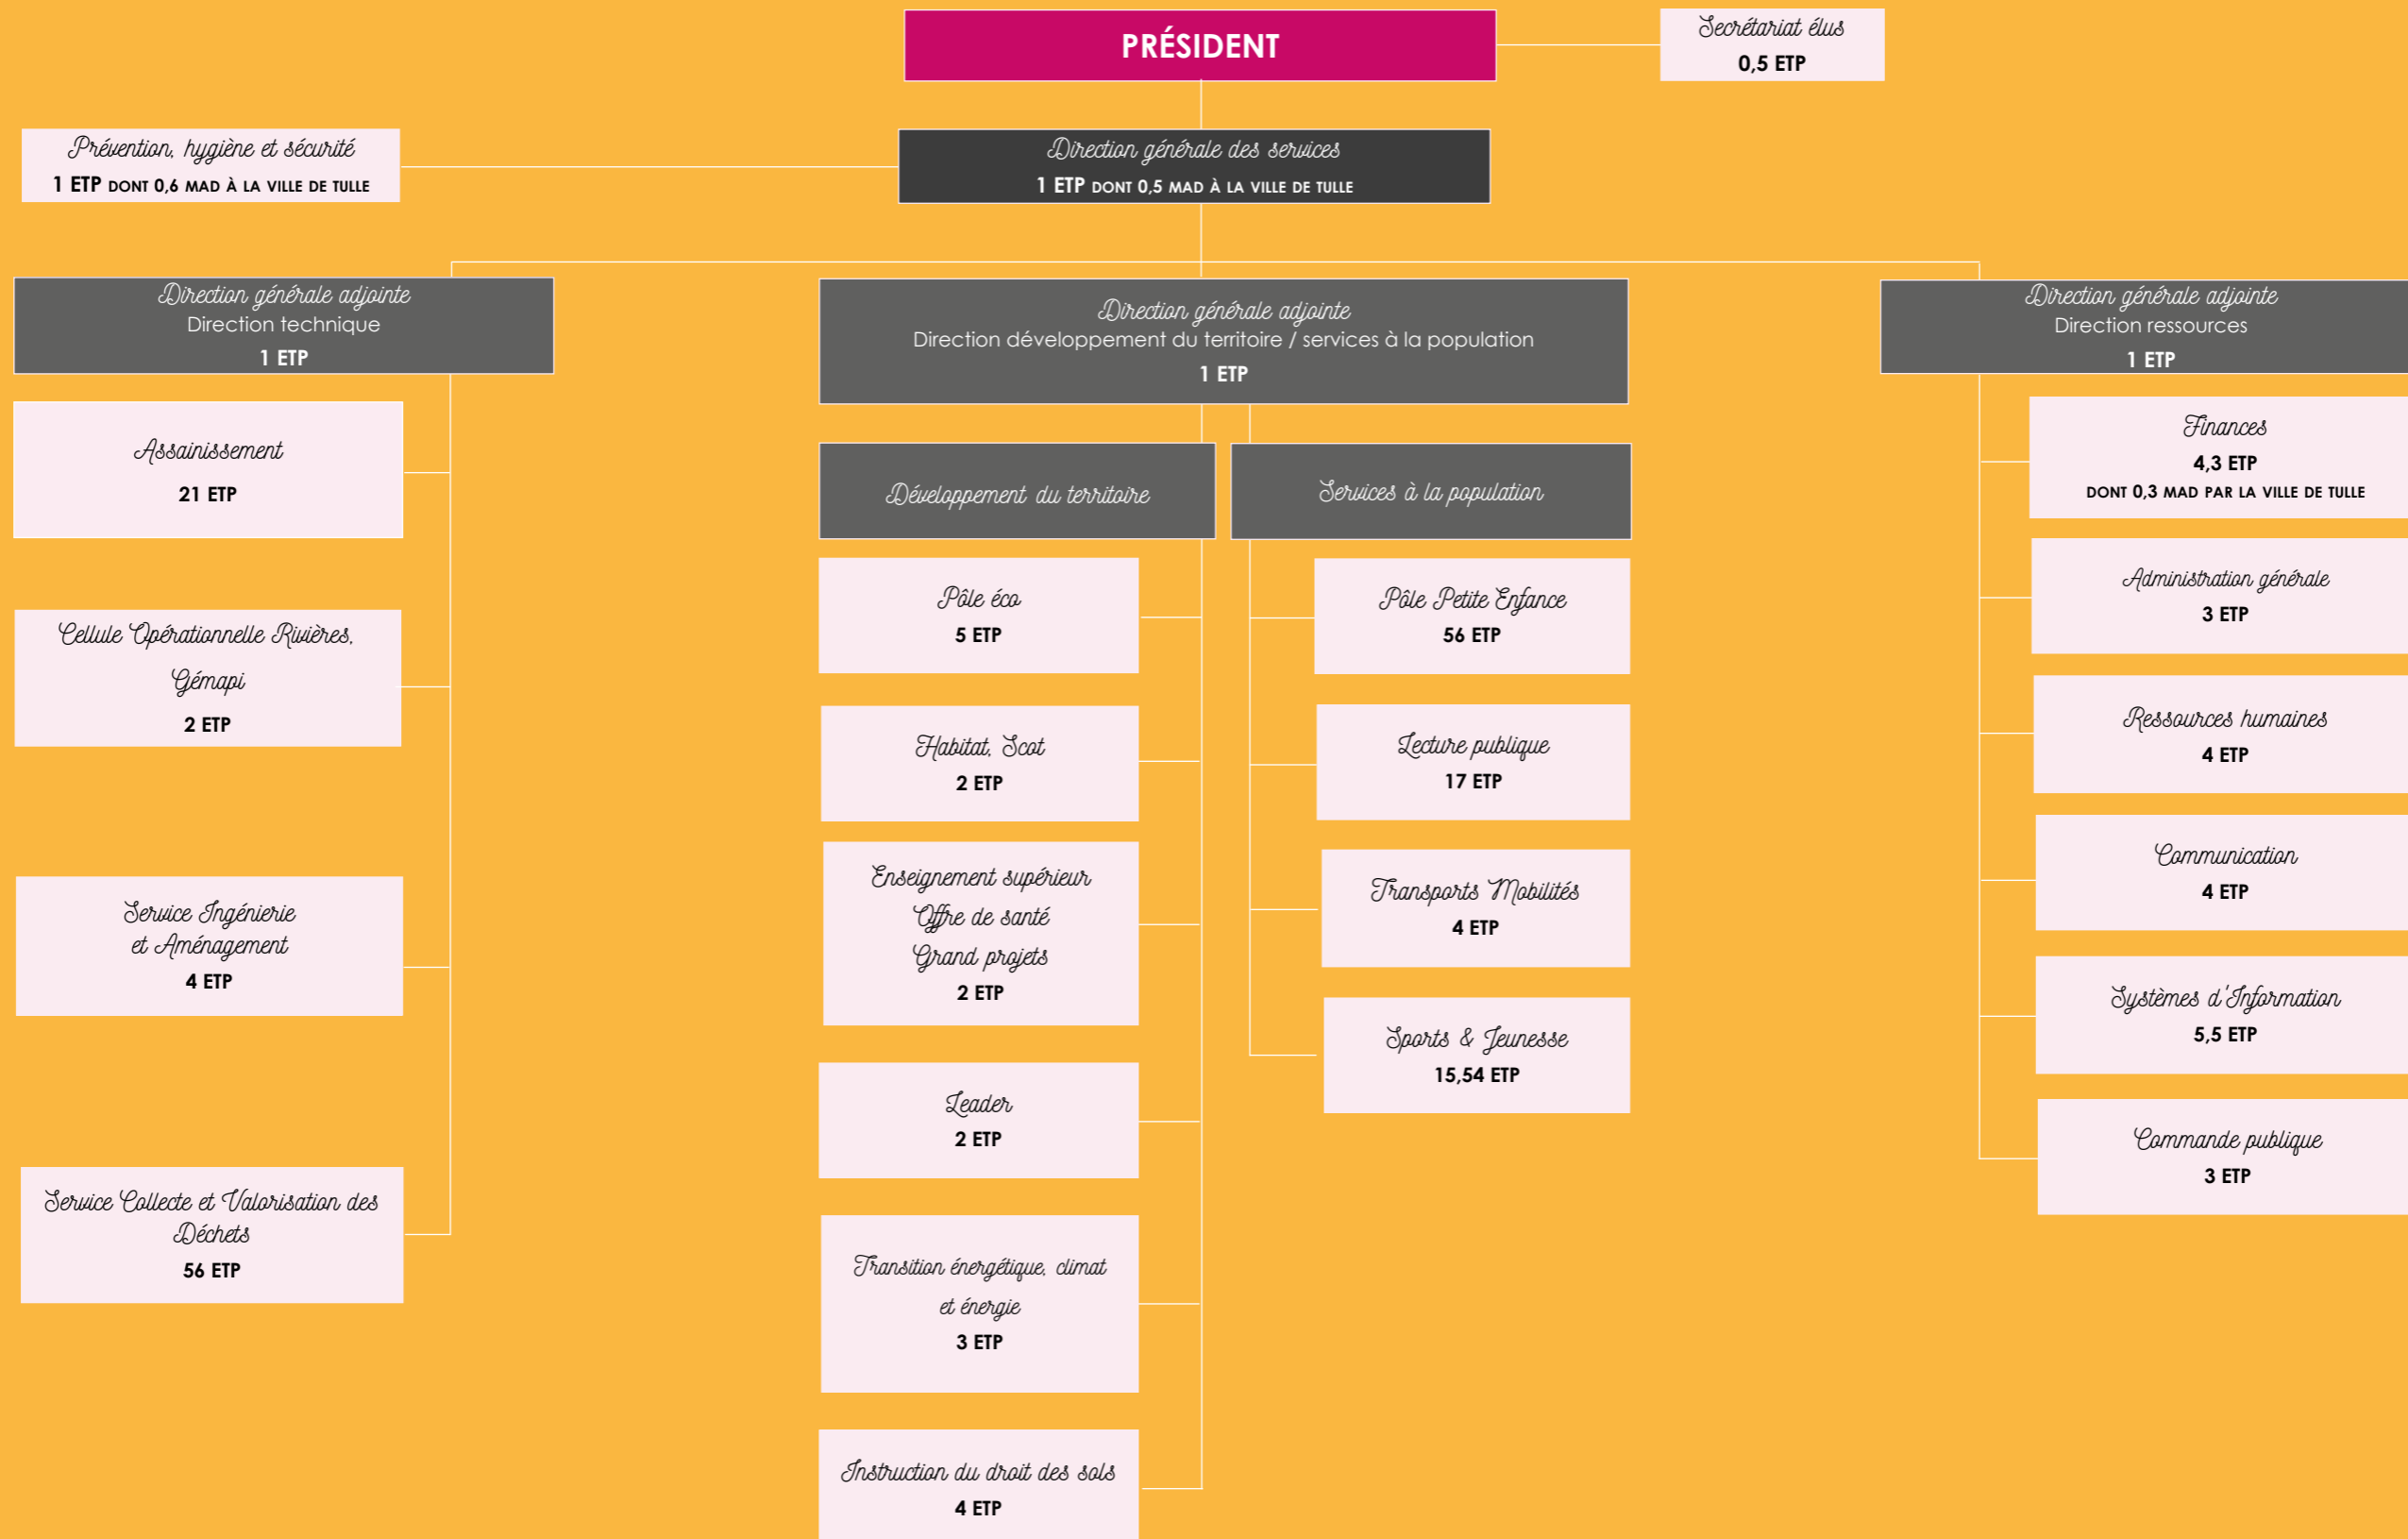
PRÉSIDENT

Secrétariat élus
0,5 ETP

Prévention, hygiène et sécurité
1 ETP DONT 0,6 MAD À LA VILLE DE TULLE

Direction générale des services
1 ETP DONT 0,5 MAD À LA VILLE DE TULLE

Direction générale adjointe
Direction technique
1 ETP

Assainissement
21 ETP

Cellule Opérationnelle Rivières, Gémapi
2 ETP

Service Ingénierie et Aménagement
4 ETP

Service Collecte et Valorisation des Déchets
56 ETP

Direction générale adjointe
Direction développement du territoire / services à la population
1 ETP

Développement du territoire

Pôle éco
5 ETP

Habitat, Scot
2 ETP

Enseignement supérieur
Offre de santé
Grand projets
2 ETP

Leader
2 ETP

Transition énergétique, climat et énergie
3 ETP

Instruction du droit des sols
4 ETP

Services à la population

Pôle Petite Enfance
56 ETP

Lecture publique
17 ETP

Transports Mobilités
4 ETP

Sports & Jeunesse
15,54 ETP

Direction générale adjointe
Direction ressources
1 ETP

Finances
4,3 ETP
DONT 0,3 MAD PAR LA VILLE DE TULLE

Administration générale
3 ETP

Ressources humaines
4 ETP

Communication
4 ETP

Systèmes d'Information
5,5 ETP

Commande publique
3 ETP